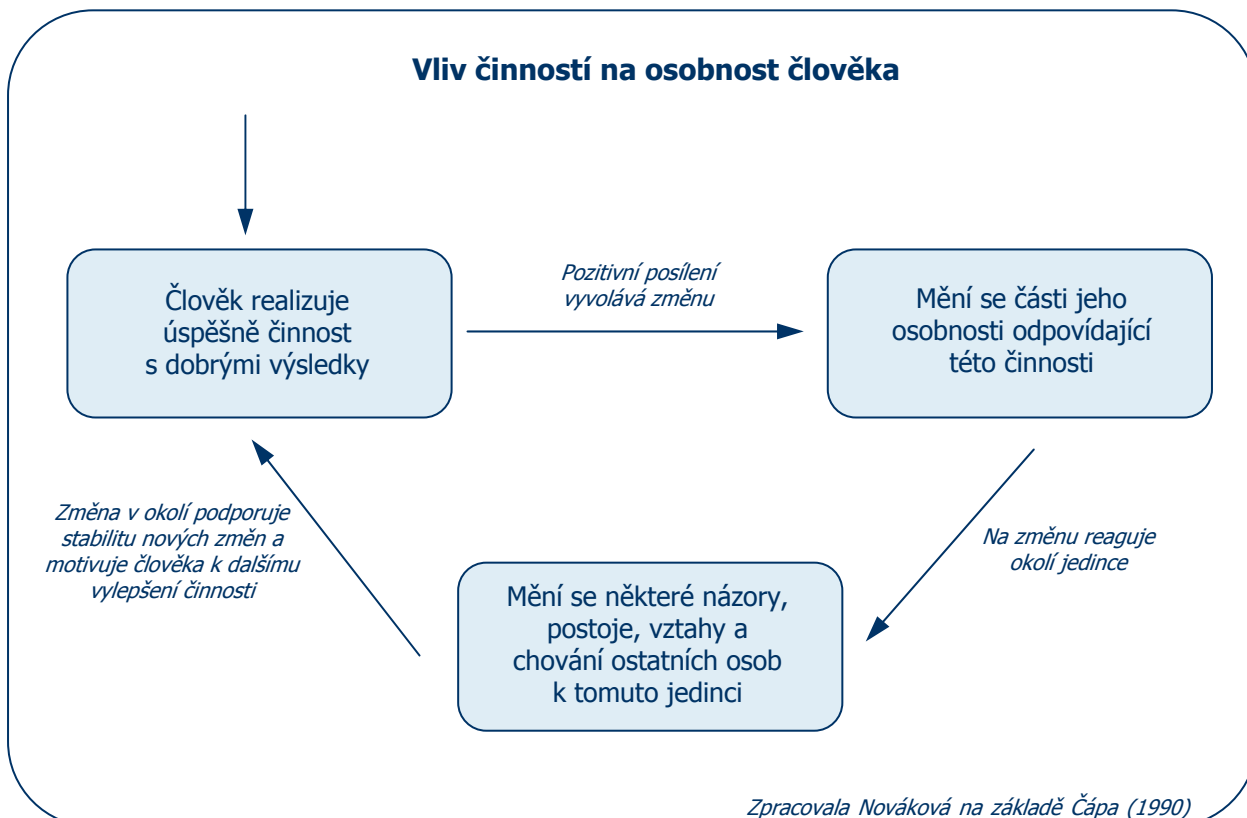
Vliv činností na osobnost člověka

Člověk realizuje úspěšně činnost s dobrými výsledky

Pozitivní posílení vyvolává změnu

Mění se části jeho osobnosti odpovídající této činnosti

Na změnu reaguje okolí jedince

Mění se některé názory, postoje, vztahy a chování ostatních osob k tomuto jedinci

Změna v okolí podporuje stabilitu nových změn a motivuje člověka k dalšímu vylepšení činnosti

Zpracovala Nováková na základě Čápa (1990)